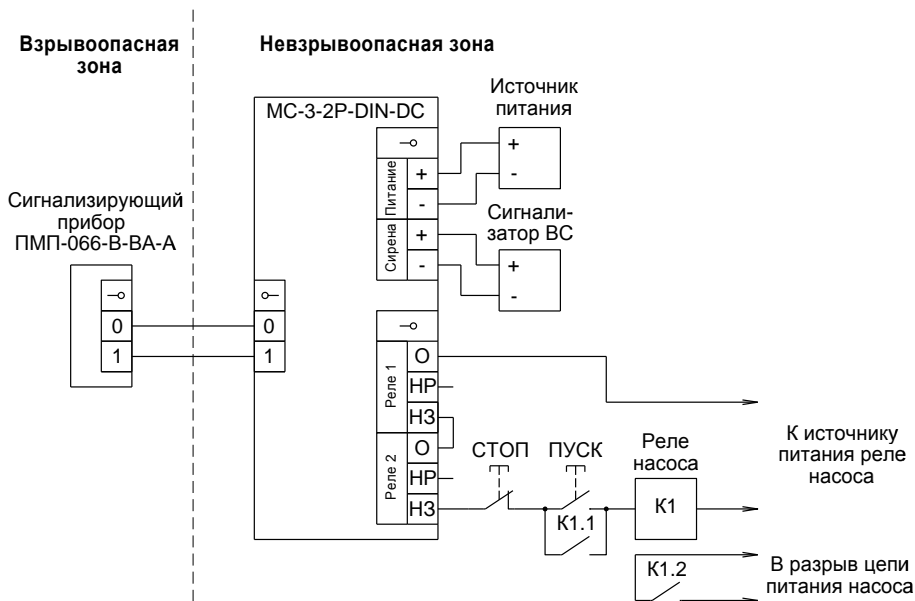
Взрывоопасная зона

Невзрывоопасная зона

МС-3-2Р-DIN-DC

Источник питания

+
-

Питание
+
-

Сирена
+
-

Сигнализатор ВС

+
-

Сигнализирующий прибор ПМП-066-В-ВА-А

0
1

0
1

Реле 1
О
НР
НЗ

Реле 2
О
НР
НЗ

СТОП

ПУСК

Реле насоса

К1

К1.1

К1.2

К источнику питания реле насоса

В разрыв цепи питания насоса